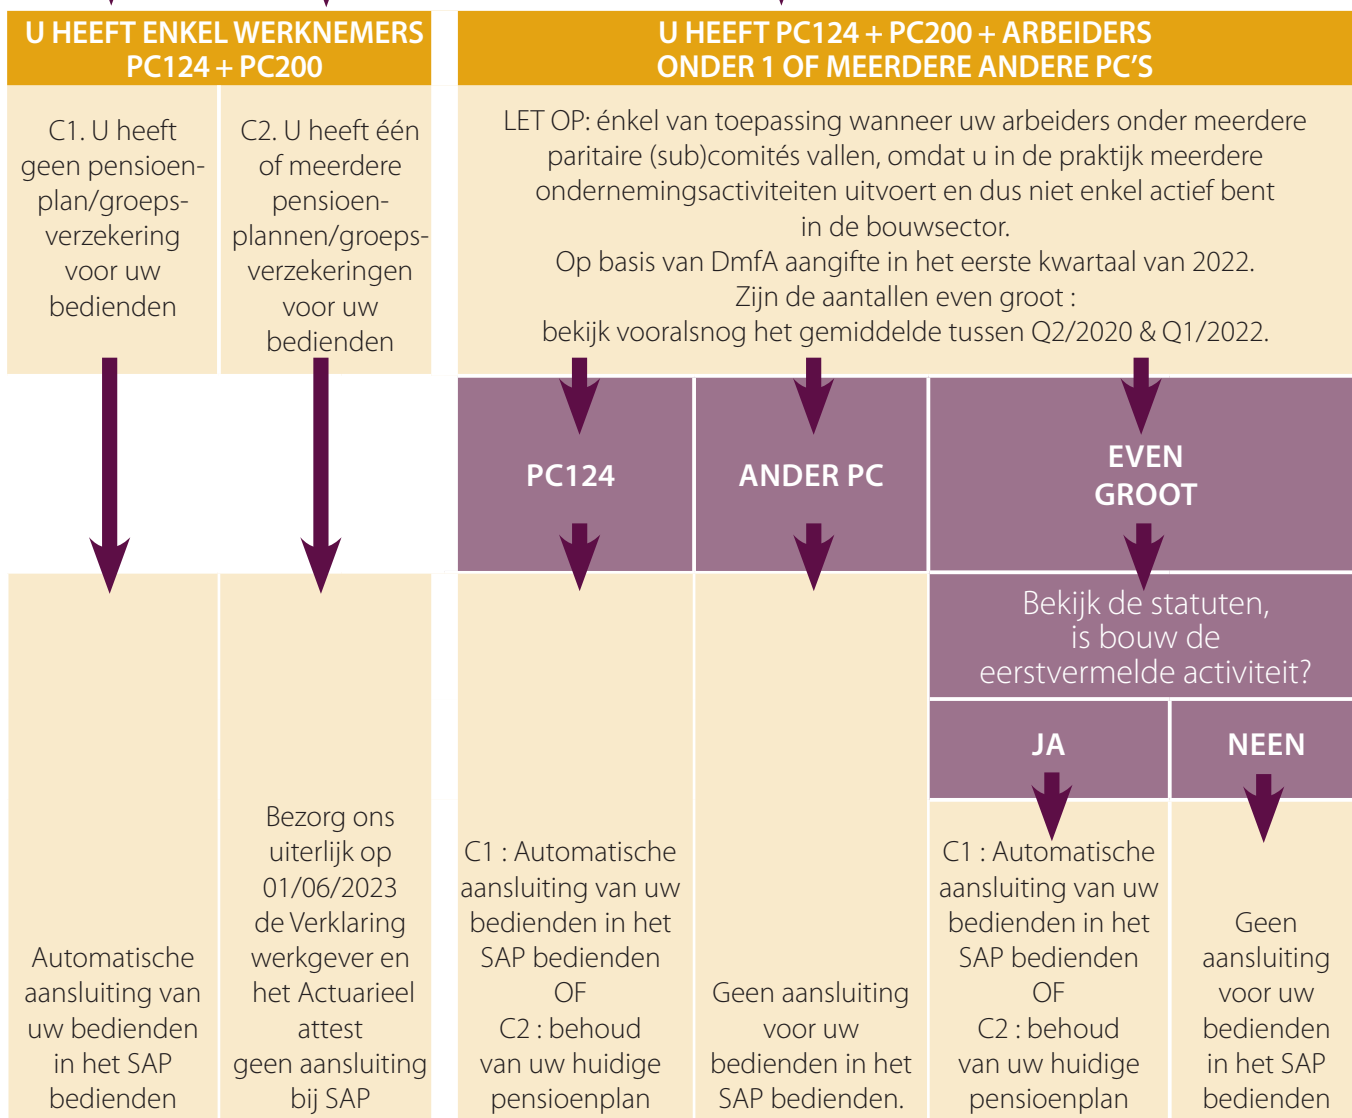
U HEEFT ENKEL WERKNEMERS PC124 + PC200

U HEEFT PC124 + PC200 + ARBEIDERS ONDER 1 OF MEERDERE ANDERE PC'S

C1. U heeft geen pensioenplan/groepsverzekering voor uw bedienden

C2. U heeft één of meerdere pensioenplannen/groepsverzekeringen voor uw bedienden

LET OP: énkel van toepassing wanneer uw arbeiders onder meerdere paritaire (sub)comités vallen, omdat u in de praktijk meerdere ondernemingsactiviteiten uitvoert en dus niet enkel actief bent in de bouwsector.
Op basis van DmfA aangifte in het eerste kwartaal van 2022.
Zijn de aantallen even groot :
bekijk vooralsnog het gemiddelde tussen Q2/2020 & Q1/2022.

PC124

ANDER PC

EVEN GROOT

Bekijk de statuten, is bouw de eerstvermelde activiteit?

JA

NEEN

Automatische aansluiting van uw bedienden in het SAP bedienden

Bezorg ons uiterlijk op 01/06/2023 de Verklaring werkgever en het Actuarieel attest geen aansluiting bij SAP

C1 : Automatische aansluiting van uw bedienden in het SAP bedienden OF C2 : behoud van uw huidige pensioenplan

Geen aansluiting voor uw bedienden in het SAP bedienden.

C1 : Automatische aansluiting van uw bedienden in het SAP bedienden OF C2 : behoud van uw huidige pensioenplan

Geen aansluiting voor uw bedienden in het SAP bedienden